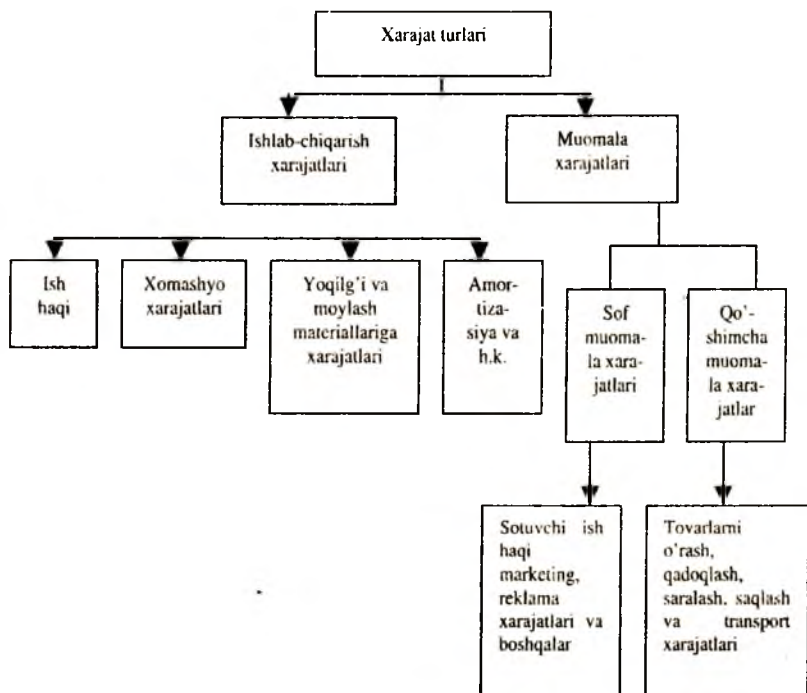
Xarajat turlari

Ishlab-chiqarish xarajatlari

Muomala xarajatlari

Ish haqi

Xomashyo xarajatlari

Yoqilg'i va moylash materiallariga xarajatlari

Amortizasiya va h.k.

Sof muomala xarajatlari

Qo'shimcha muomala xarajatlar

Sotuvchi ish haqi marketing, reklama xarajatlari va boshqalar

Tovarlarni o'rash, qadoqlash, saralash, saqlash va transport xarajatlari